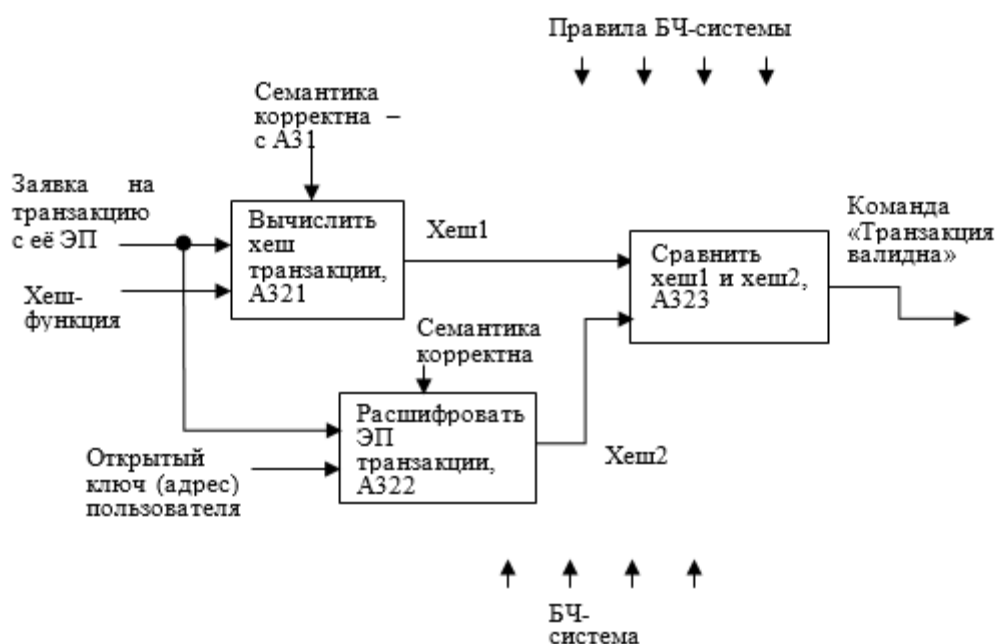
Правила БЧ-системы

Семантика корректна – с А31

Заявка на транзакцию с её ЭП

Хеш-функция

Вычислить хеш транзакции, А321

Хеш1

Команда «Транзакция валидна»

Сравнить хеш1 и хеш2, А323

Семантика корректна

Расшифровать ЭП транзакции, А322

Хеш2

Открытый ключ (адрес) пользователя

БЧ-система